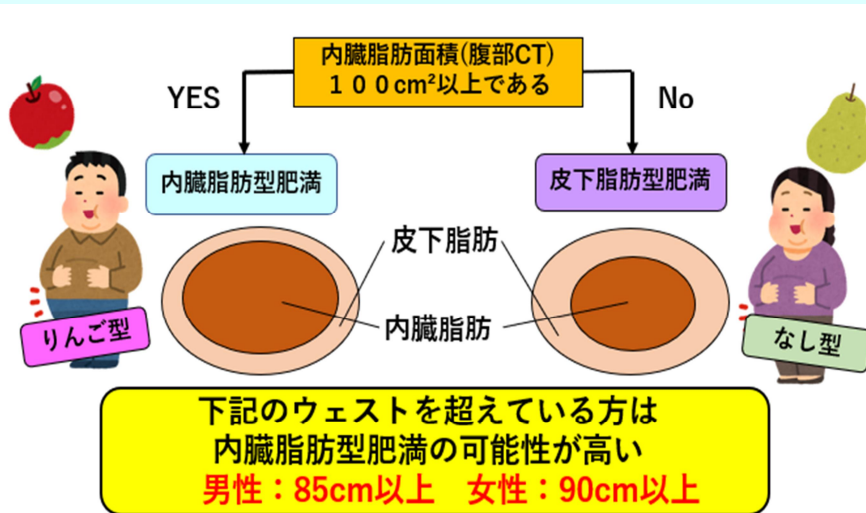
内臓脂肪面積(腹部CT)
１００cm²以上である

YES

No

内臓脂肪型肥満

皮下脂肪型肥満

皮下脂肪

内臓脂肪

りんご型

なし型

下記のウェストを超えている方は
内臓脂肪型肥満の可能性が高い
男性：85cm以上　女性：90cm以上